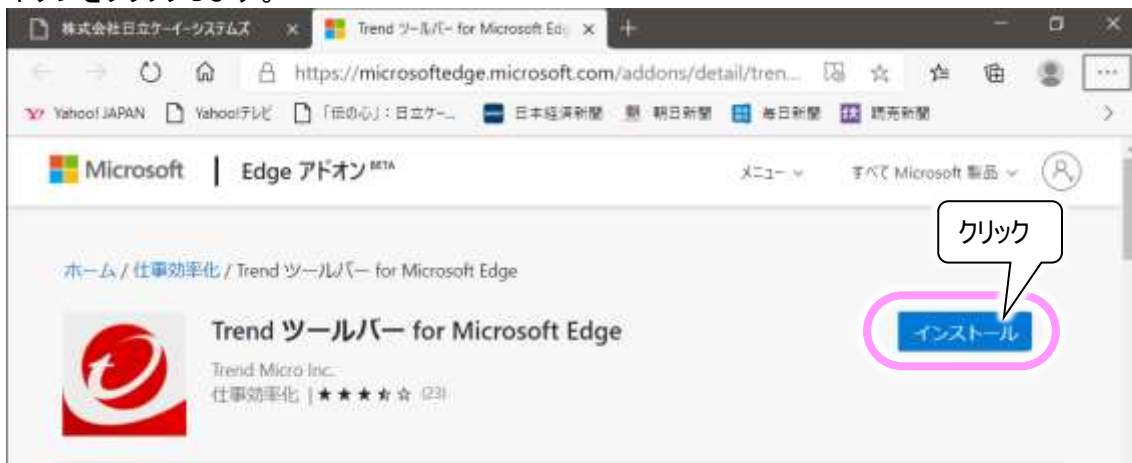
株式会社日立ケーイーシステムズ
Trend ツールバー for Microsoft Edg
https://microsoftedge.microsoft.com/addons/detail/tren...
Yahoo! JAPAN　Yahoo!テレビ　「伝の心」: 日立ケ...　日本経済新聞　朝日新聞　毎日新聞　読売新聞

Microsoft | Edge アドオン BETA
メニュー　すべて Microsoft 製品

クリック

ホーム / 仕事効率化 / Trend ツールバー for Microsoft Edge

Trend ツールバー for Microsoft Edge
Trend Micro Inc.
仕事効率化 | ★★★★☆ (23)

インストール